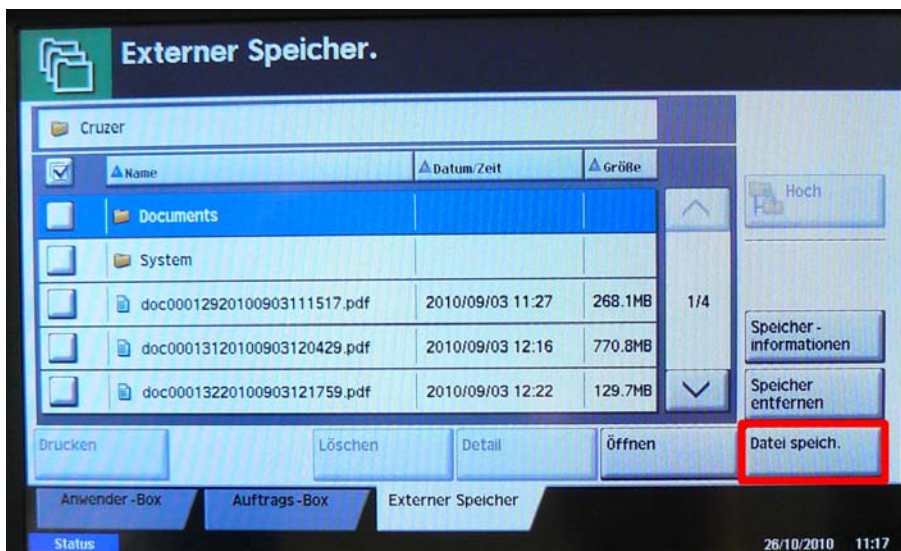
Externer Speicher.

Cruzer

| | Name | Datum/Zeit | Größe |
|---|---|---|---|
| | Documents | | |
| | System | | |
| | doc00012920100903111517.pdf | 2010/09/03 11:27 | 268.1MB |
| | doc00013120100903120429.pdf | 2010/09/03 12:16 | 770.8MB |
| | doc00013220100903121759.pdf | 2010/09/03 12:22 | 129.7MB |

1/4

Hoch

Speicher - informationen

Speicher entfernen

Drucken

Löschen

Detail

Öffnen

Datei speich.

Anwender - Box

Auftrags - Box

Externer Speicher

Status

26/10/2010 11:17